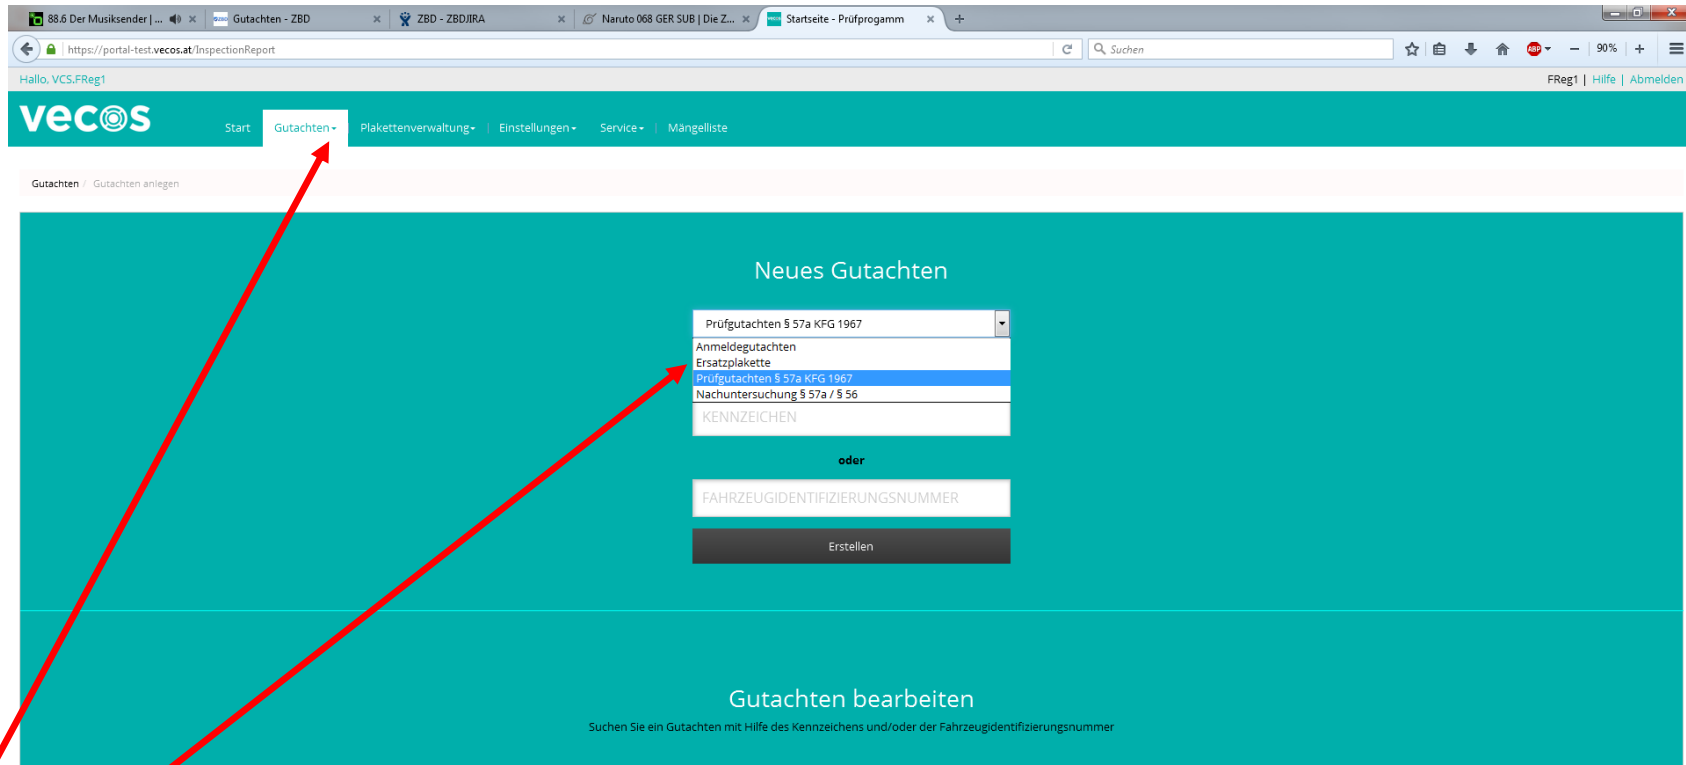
88.6 Der Musiksender | ... ×
Gutachten - ZBD ×
ZBD - ZBDJIRA ×
Naruto 068 GER SUB | Die Z... ×
Startseite - Prüfprogamm ×
+

https://portal-test.vecos.at/InspectionReport
Suchen
90%

Hallo, VCS.FReg1
FReg1 | Hilfe | Abmelden

vecos
Start Gutachten Plakettenverwaltung Einstellungen Service Mängelliste

Gutachten / Gutachten anlegen

Neues Gutachten

Prüfgutachten § 57a KFG 1967
Anmeldegutachten
Ersatzplakette
Prüfgutachten § 57a KFG 1967
Nachuntersuchung § 57a / § 56
KENNZEICHEN

oder

FAHRZEUGIDENTIFIZIERUNGSNUMMER

Erstellen

Gutachten bearbeiten

Suchen Sie ein Gutachten mit Hilfe des Kennzeichens und/oder der Fahrzeugidentifizierungsnummer